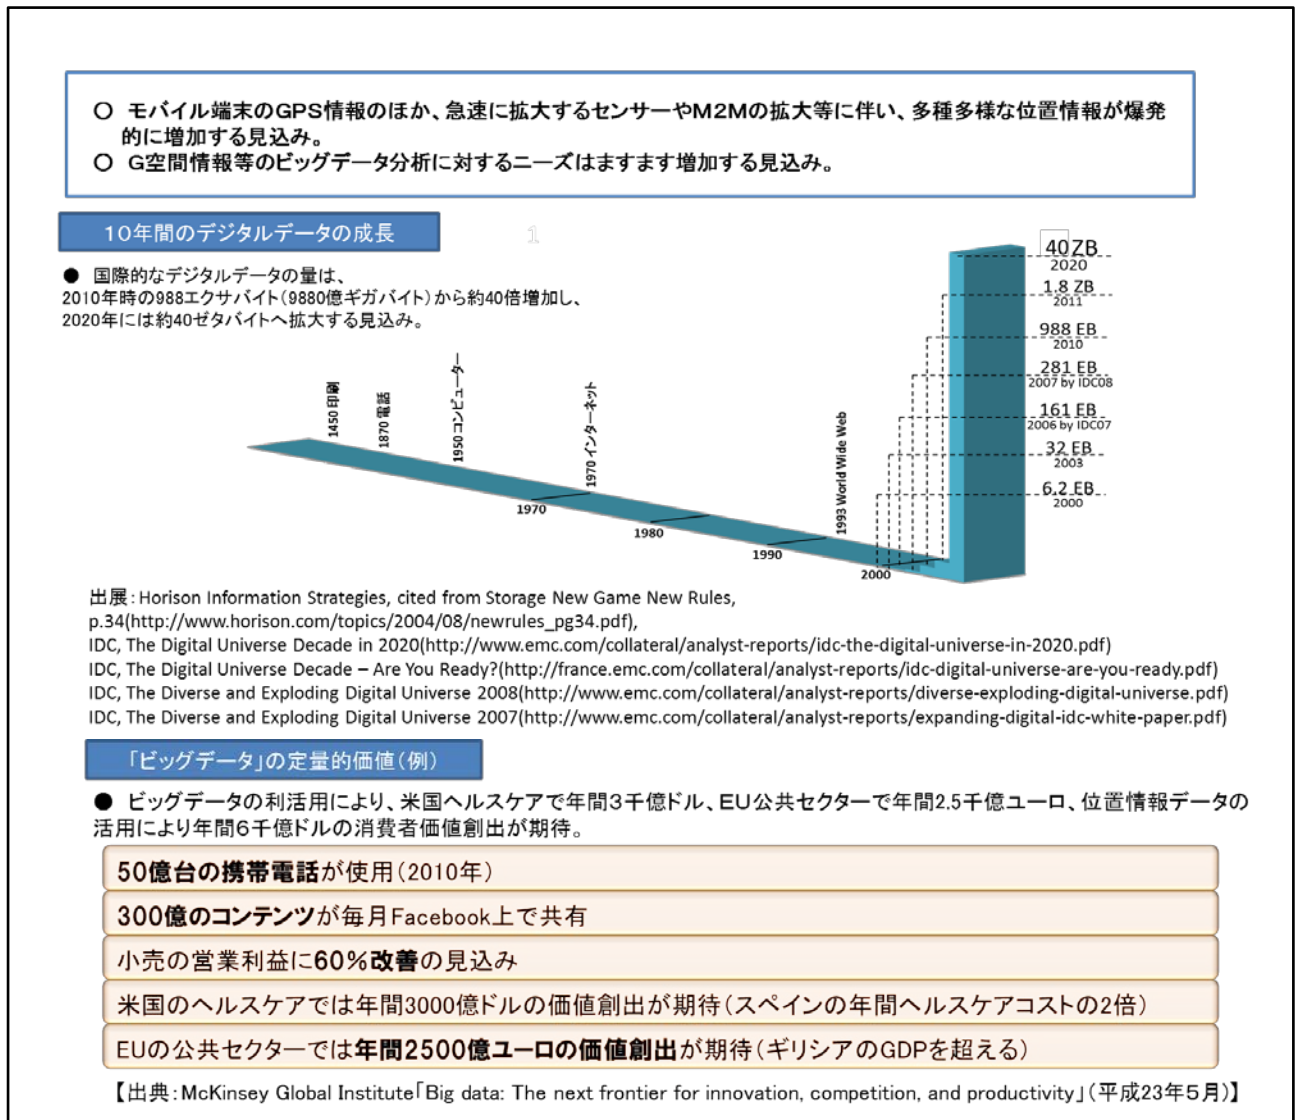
○ モバイル端末のGPS情報のほか、急速に拡大するセンサーやM2Mの拡大等に伴い、多種多様な位置情報が爆発的に増加する見込み。
○ G空間情報等のビッグデータ分析に対するニーズはますます増加する見込み。

10年間のデジタルデータの成長

● 国際的なデジタルデータの量は、2010年時の988エクサバイト(9880億ギガバイト)から約40倍増加し、2020年には約40ゼタバイトへ拡大する見込み。

1450 印刷
1870 電話
1950 コンピューター
1970 インターネット
1993 World Wide Web
1970
1980
1990
2000

40 ZB
2020
1.8 ZB
2011
988 EB
2010
281 EB
2007 by IDC08
161 EB
2006 by IDC07
32 EB
2003
6.2 EB
2000

出展:Horison Information Strategies, cited from Storage New Game New Rules, p.34(http://www.horison.com/topics/2004/08/newrules_pg34.pdf),
IDC, The Digital Universe Decade in 2020(http://www.emc.com/collateral/analyst-reports/idc-the-digital-universe-in-2020.pdf)
IDC, The Digital Universe Decade – Are You Ready?(http://france.emc.com/collateral/analyst-reports/idc-digital-universe-are-you-ready.pdf)
IDC, The Diverse and Exploding Digital Universe 2008(http://www.emc.com/collateral/analyst-reports/diverse-exploding-digital-universe.pdf)
IDC, The Diverse and Exploding Digital Universe 2007(http://www.emc.com/collateral/analyst-reports/expanding-digital-idc-white-paper.pdf)

「ビッグデータ」の定量的価値(例)

● ビッグデータの利活用により、米国ヘルスケアで年間3千億ドル、EU公共セクターで年間2.5千億ユーロ、位置情報データの活用により年間6千億ドルの消費者価値創出が期待。

50億台の携帯電話が使用(2010年)

300億のコンテンツが毎月Facebook上で共有

小売の営業利益に60%改善の見込み

米国のヘルスケアでは年間3000億ドルの価値創出が期待(スペインの年間ヘルスケアコストの2倍)

EUの公共セクターでは年間2500億ユーロの価値創出が期待(ギリシアのGDPを超える)

【出典:McKinsey Global Institute「Big data: The next frontier for innovation, competition, and productivity」(平成23年5月)】